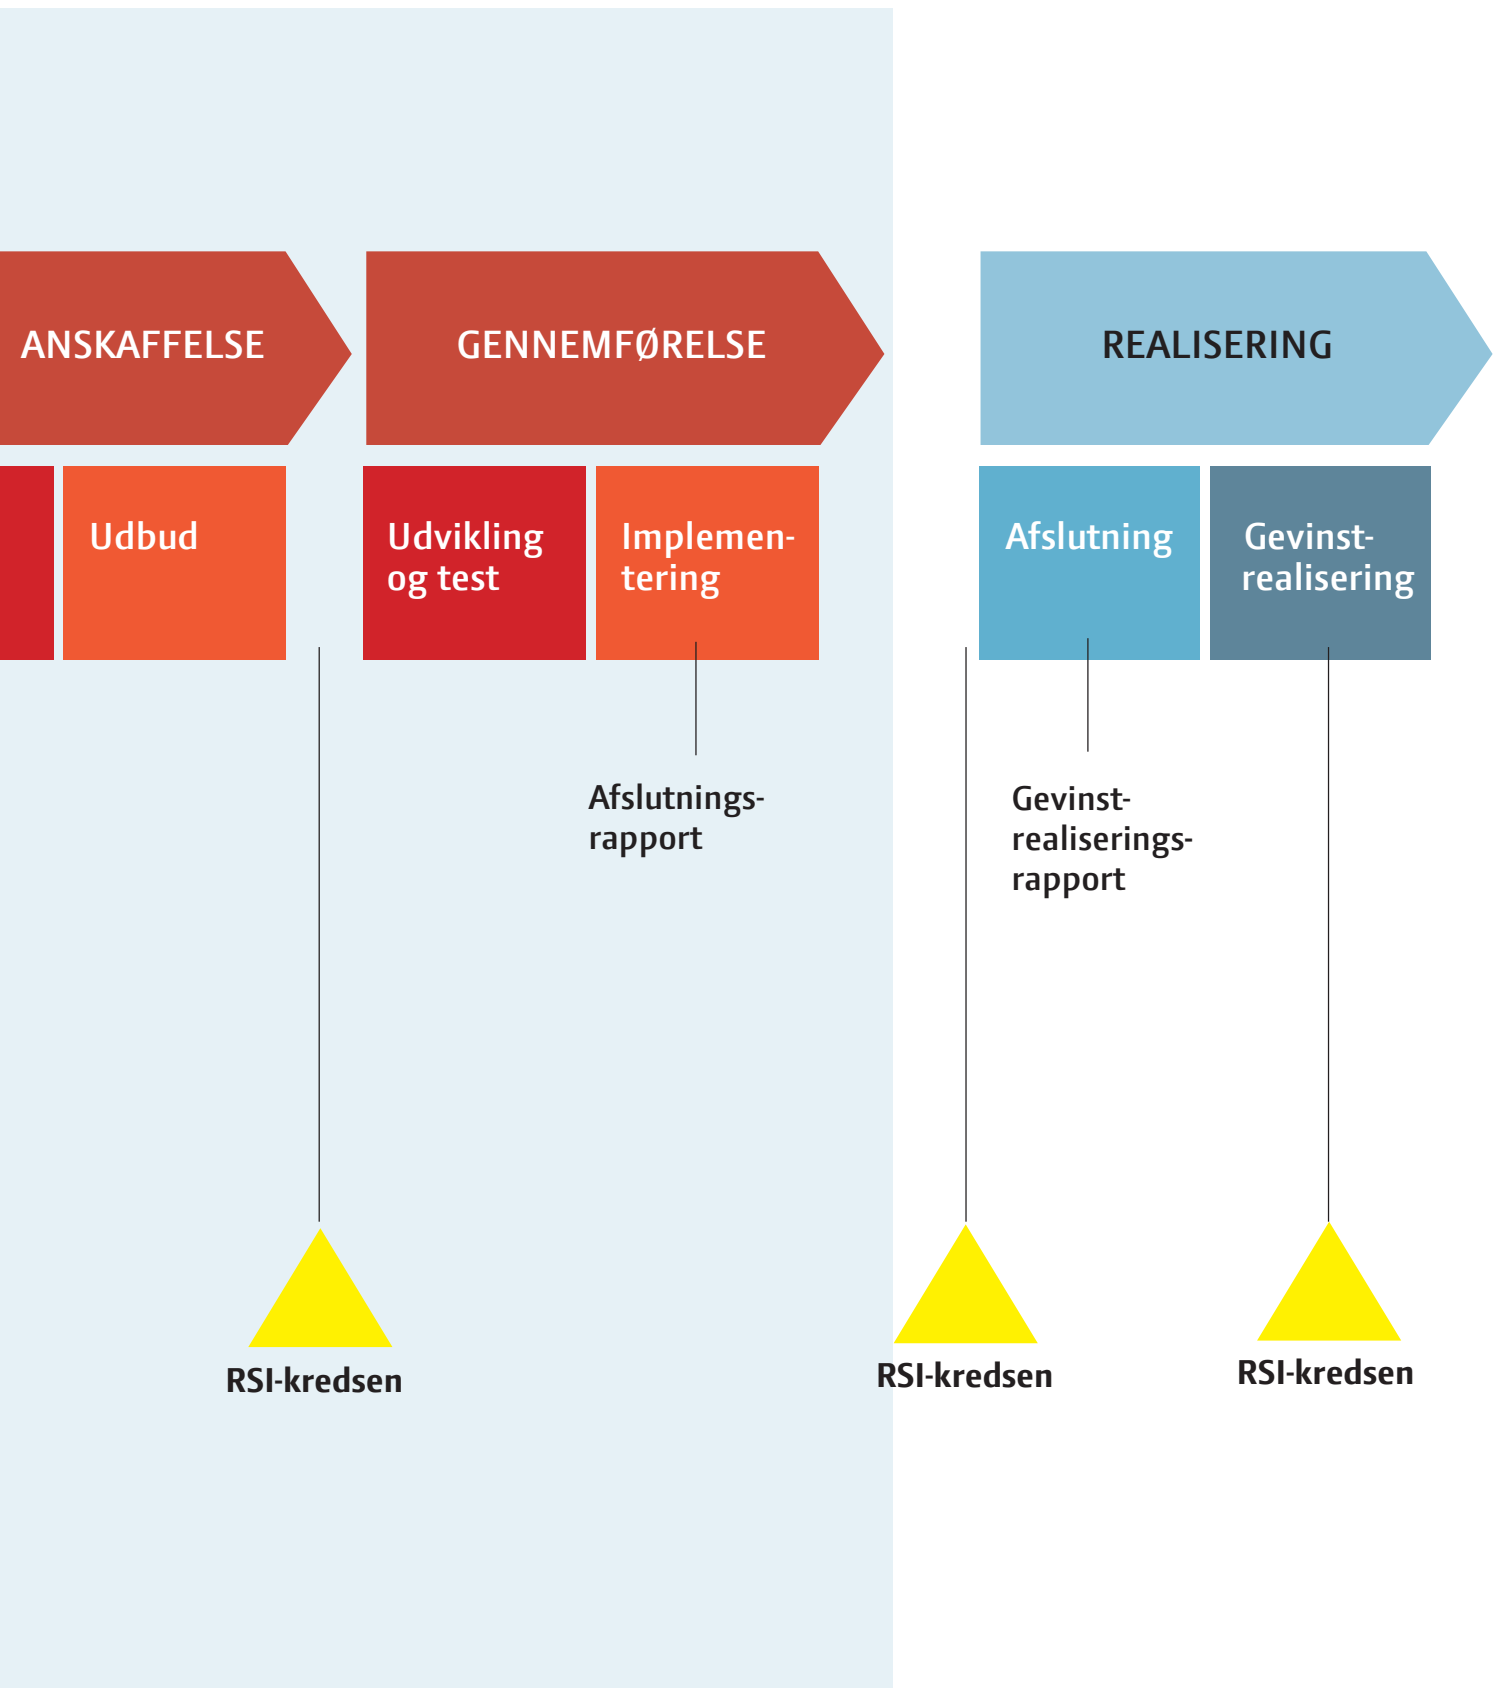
ANSKAFFELSE

GENNEMFØRELSE

REALISERING

Udbud

Udvikling og test

Implementering

Afslutning

Gevinstrealisering

Afslutningsrapport

Gevinstrealiseringsrapport

RSI-kredsen

RSI-kredsen

RSI-kredsen